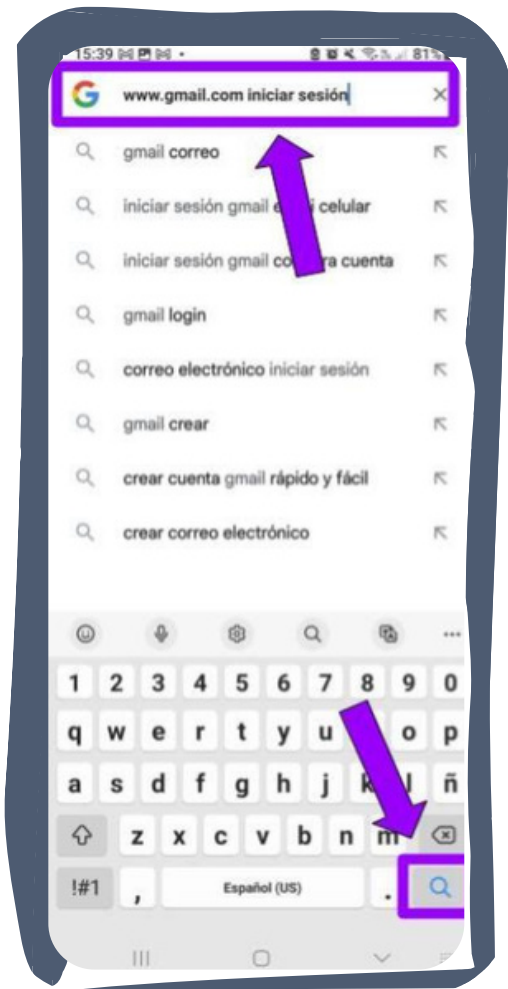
15:39 81%

www.gmail.com iniciar sesión

gmail correo

iniciar sesión gmail e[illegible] celular

iniciar sesión gmail co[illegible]a cuenta

gmail login

correo electrónico iniciar sesión

gmail crear

crear cuenta gmail rápido y fácil

crear correo electrónico

1 2 3 4 5 6 7 8 9 0
q w e r t y u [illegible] o p
a s d f g h j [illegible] l ñ
z x c v b n m
!#1 , Español (US) .